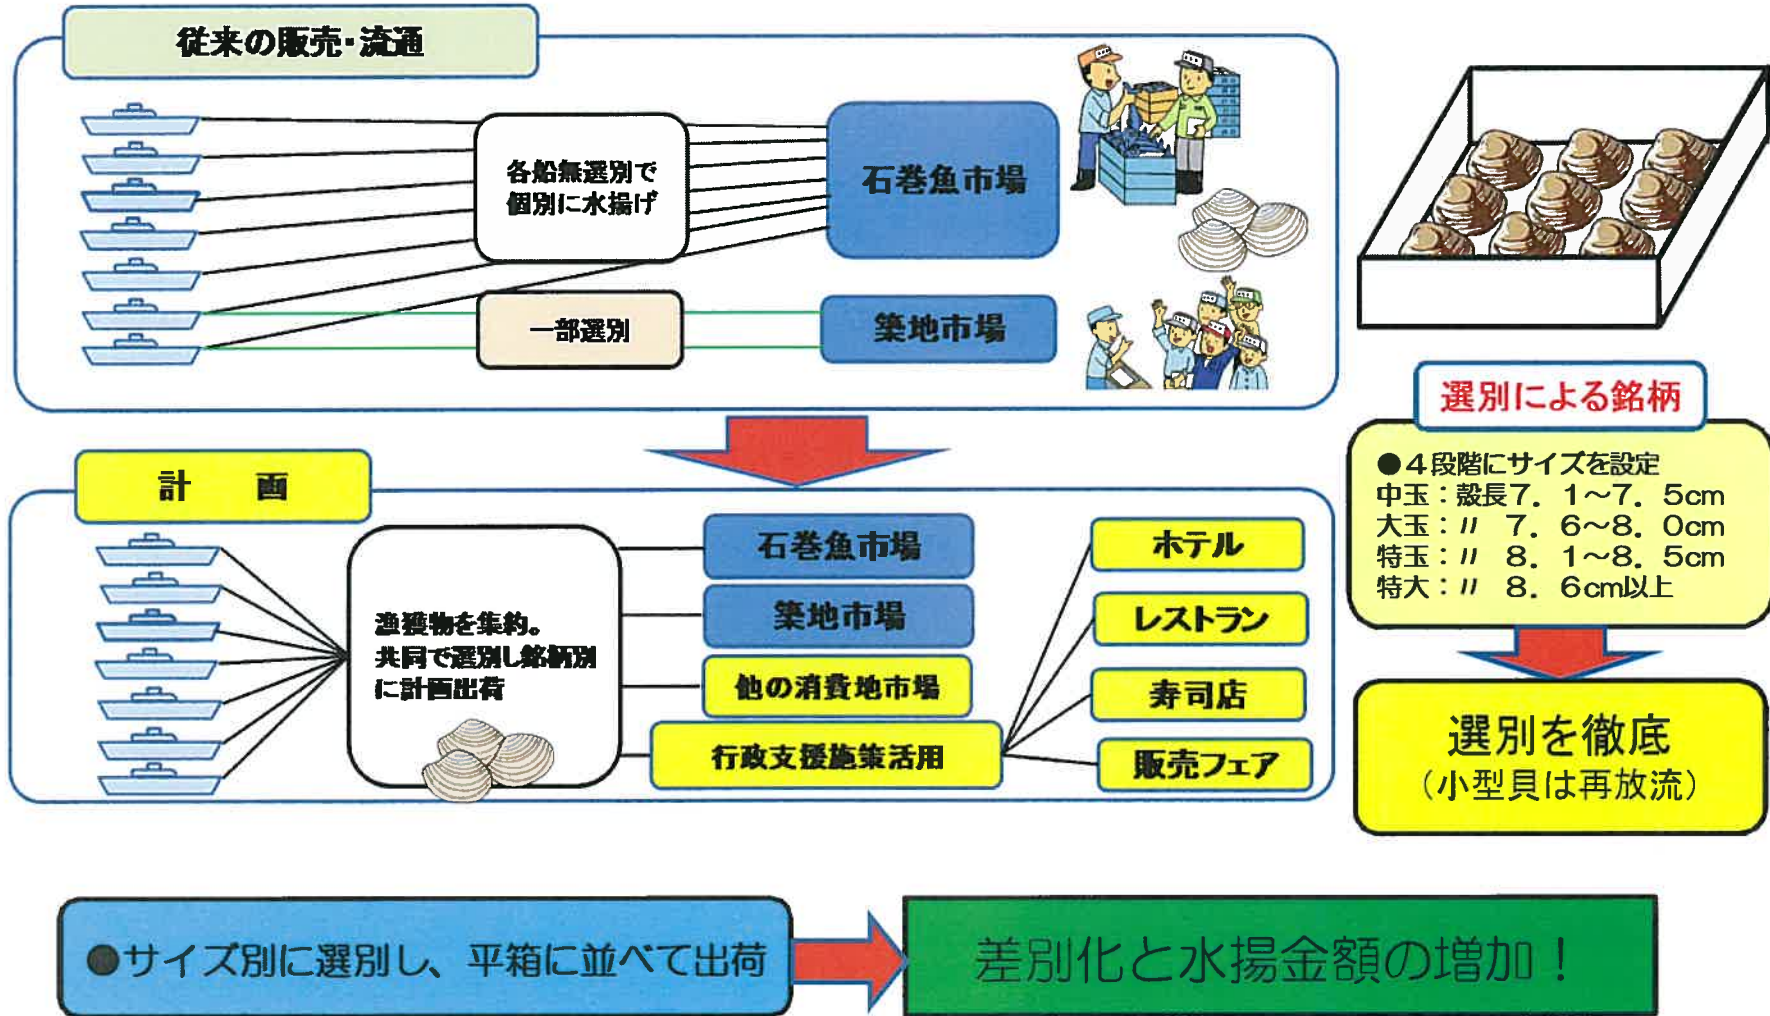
従来の販売・流通

各船無選別で個別に水揚げ

石巻魚市場

一部選別

築地市場

計　画

漁獲物を集約。共同で選別し銘柄別に計画出荷

石巻魚市場

築地市場

他の消費地市場

行政支援施策活用

ホテル

レストラン

寿司店

販売フェア

選別による銘柄

●４段階にサイズを設定
中玉：殻長７．１～７．５cm
大玉：〃　７．６～８．０cm
特玉：〃　８．１～８．５cm
特大：〃　８．６cm以上

選別を徹底
（小型貝は再放流）

●サイズ別に選別し、平箱に並べて出荷

差別化と水揚金額の増加！